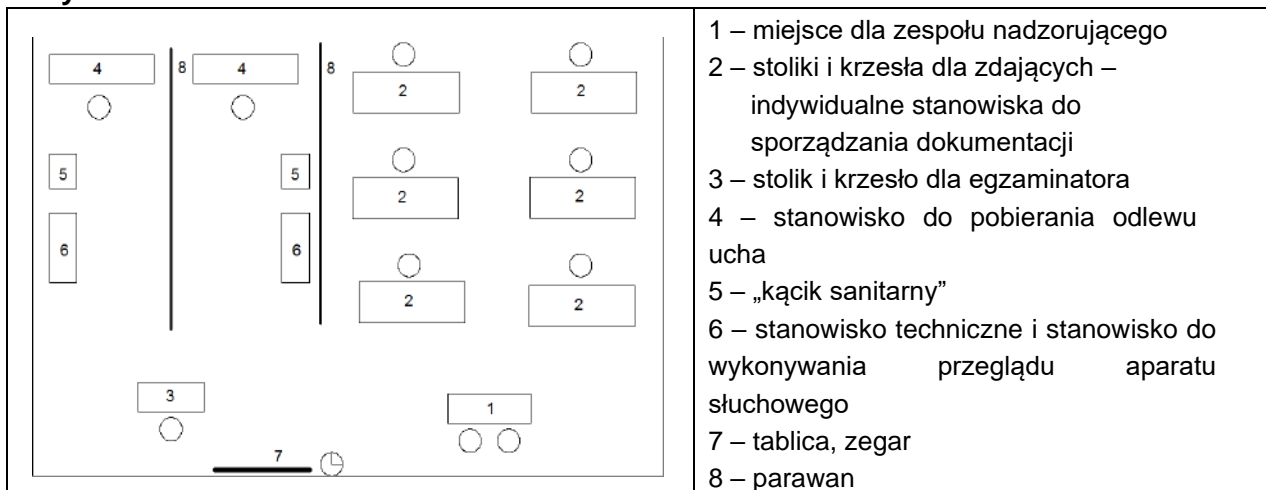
| 4 8 4 8 2 2 5 5 2 2 6 6 2 2 3 1 7 | 1 – miejsce dla zespołu nadzorującego<br>2 – stoliki i krzesła dla zdających – indywidualne stanowiska do sporządzania dokumentacji<br>3 – stolik i krzesło dla egzaminatora<br>4 – stanowisko do pobierania odlewu ucha<br>5 – „kącik sanitarny"<br>6 – stanowisko techniczne i stanowisko do wykonywania przeglądu aparatu słuchowego<br>7 – tablica, zegar<br>8 – parawan |
|---|---|